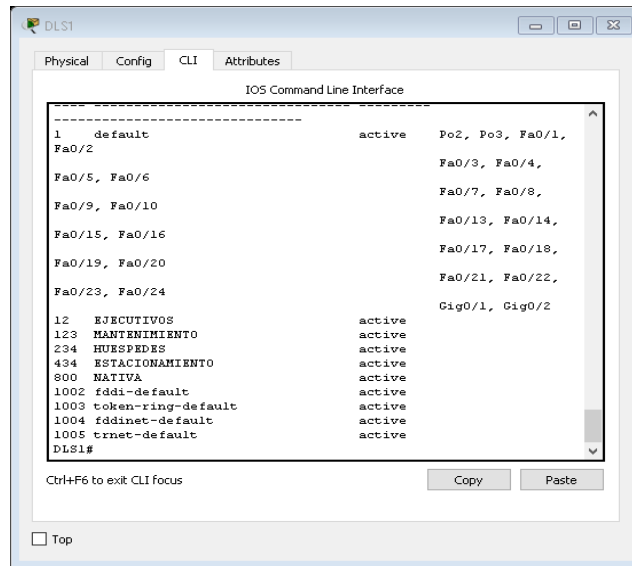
DLS1

Physical Config CLI Attributes

IOS Command Line Interface

---- -------------------------------- ---------
-------------------------------
1 default active Po2, Po3, Fa0/1,
Fa0/2
Fa0/3, Fa0/4,
Fa0/5, Fa0/6
Fa0/7, Fa0/8,
Fa0/9, Fa0/10
Fa0/13, Fa0/14,
Fa0/15, Fa0/16
Fa0/17, Fa0/18,
Fa0/19, Fa0/20
Fa0/21, Fa0/22,
Fa0/23, Fa0/24
Gig0/1, Gig0/2
12 EJECUTIVOS active
123 MANTENIMIENTO active
234 HUESPEDES active
434 ESTACIONAMIENTO active
800 NATIVA active
1002 fddi-default active
1003 token-ring-default active
1004 fddinet-default active
1005 trnet-default active
DLS1#

Ctrl+F6 to exit CLI focus

Copy Paste

Top